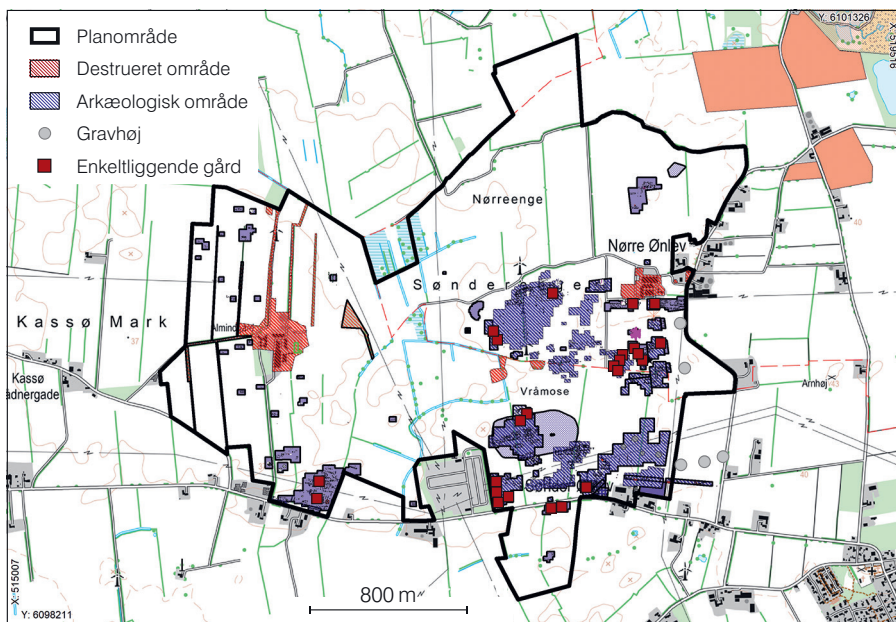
Planområde
Destrueret område
Arkæologisk område
Gravhøj
Enkeltliggende gård

Y: 6101326
X: 519516

Nørreenge
Nørre Ønlev
Sønder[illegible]
Kassø Mark
Almind
37
Kassø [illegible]adnergade
Vråmose
Arnhøj
40
43
Sønder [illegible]

800 m

X: 515007
Y: 6098211